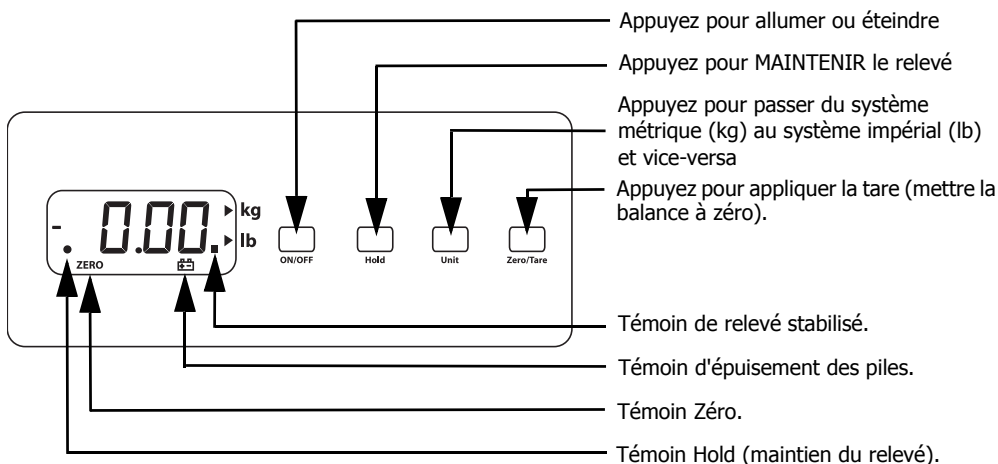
Appuyez pour allumer ou éteindre

Appuyez pour MAINTENIR le relevé

Appuyez pour passer du système métrique (kg) au système impérial (lb) et vice-versa

Appuyez pour appliquer la tare (mettre la balance à zéro).

- 0.00.
kg
lb
ZERO

ON/OFF
Hold
Unit
Zero/Tare

Témoin de relevé stabilisé.

Témoin d'épuisement des piles.

Témoin Zéro.

Témoin Hold (maintien du relevé).